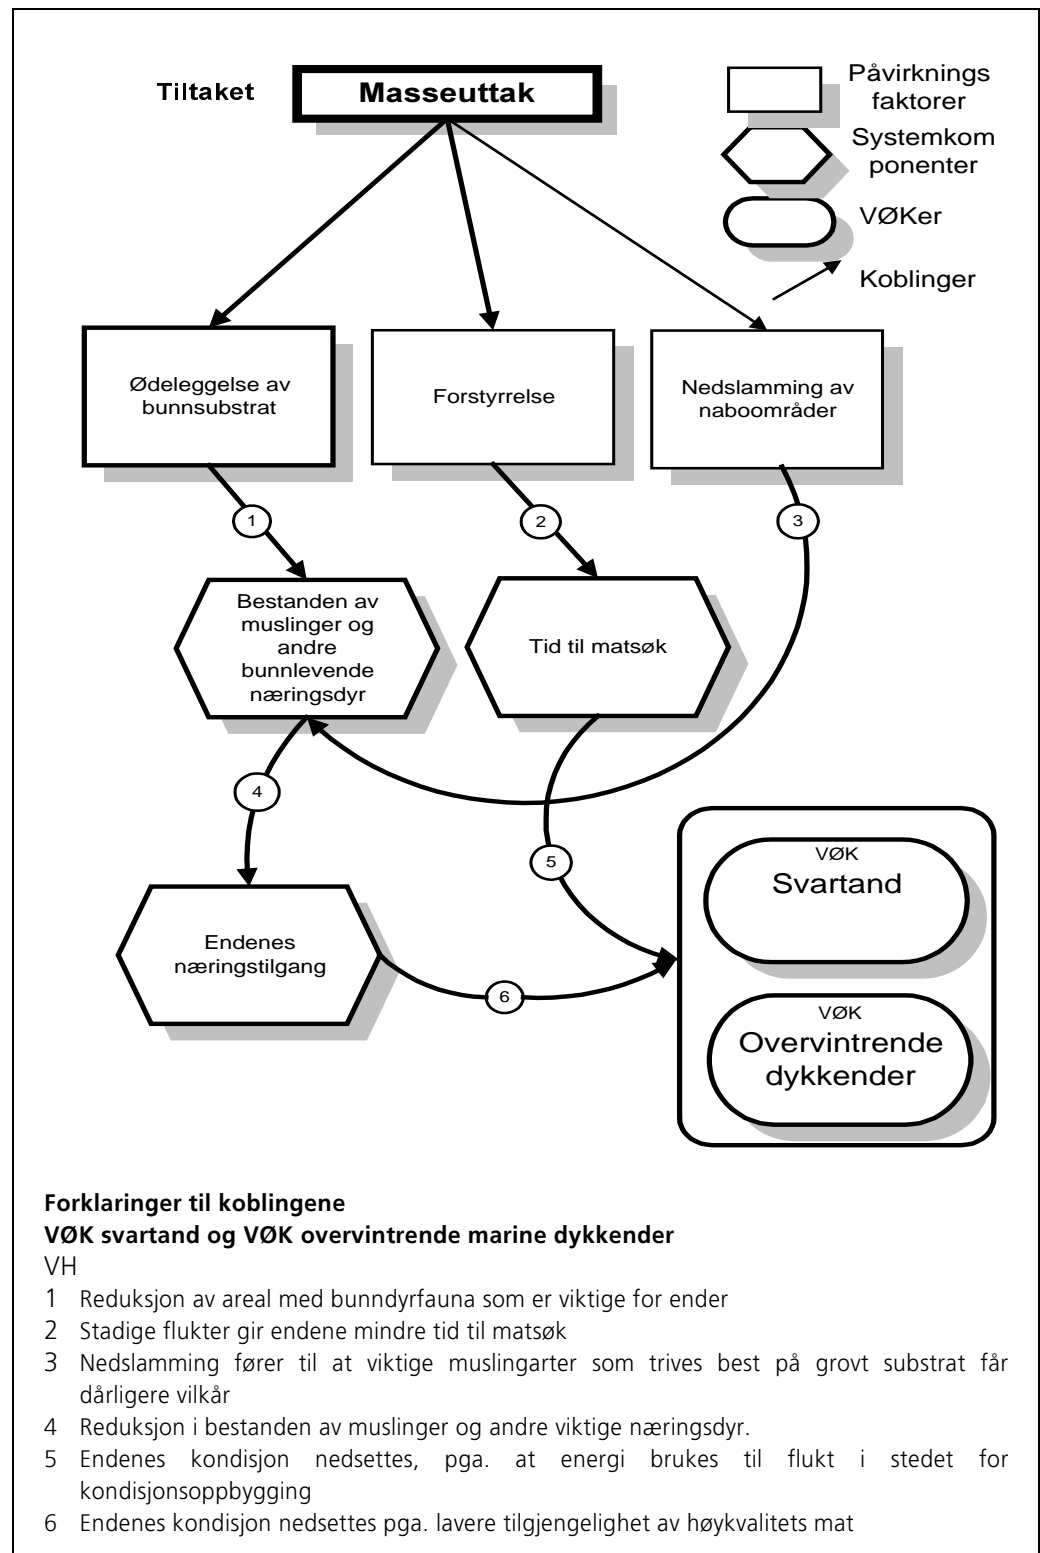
Tiltaket

Masseuttak

Påvirknings faktorer

Systemkom ponenter

VØKer

Koblinger

Ødeleggelse av bunnsubstrat

Forstyrrelse

Nedslamming av naboområder

1

2

3

Bestanden av muslinger og andre bunnlevende næringsdyr

Tid til matsøk

4

5

Endenes næringstilgang

6

VØK
Svartand

VØK
Overvintrende dykkender

**Forklaringer til koblingene**
**VØK svartand og VØK overvintrende marine dykkender**
VH
1 Reduksjon av areal med bunndyrfauna som er viktige for ender
2 Stadige flukter gir endene mindre tid til matsøk
3 Nedslamming fører til at viktige muslingarter som trives best på grovt substrat får dårligere vilkår
4 Reduksjon i bestanden av muslinger og andre viktige næringsdyr.
5 Endenes kondisjon nedsettes, pga. at energi brukes til flukt i stedet for kondisjonsoppbygging
6 Endenes kondisjon nedsettes pga. lavere tilgjengelighet av høykvalitets mat